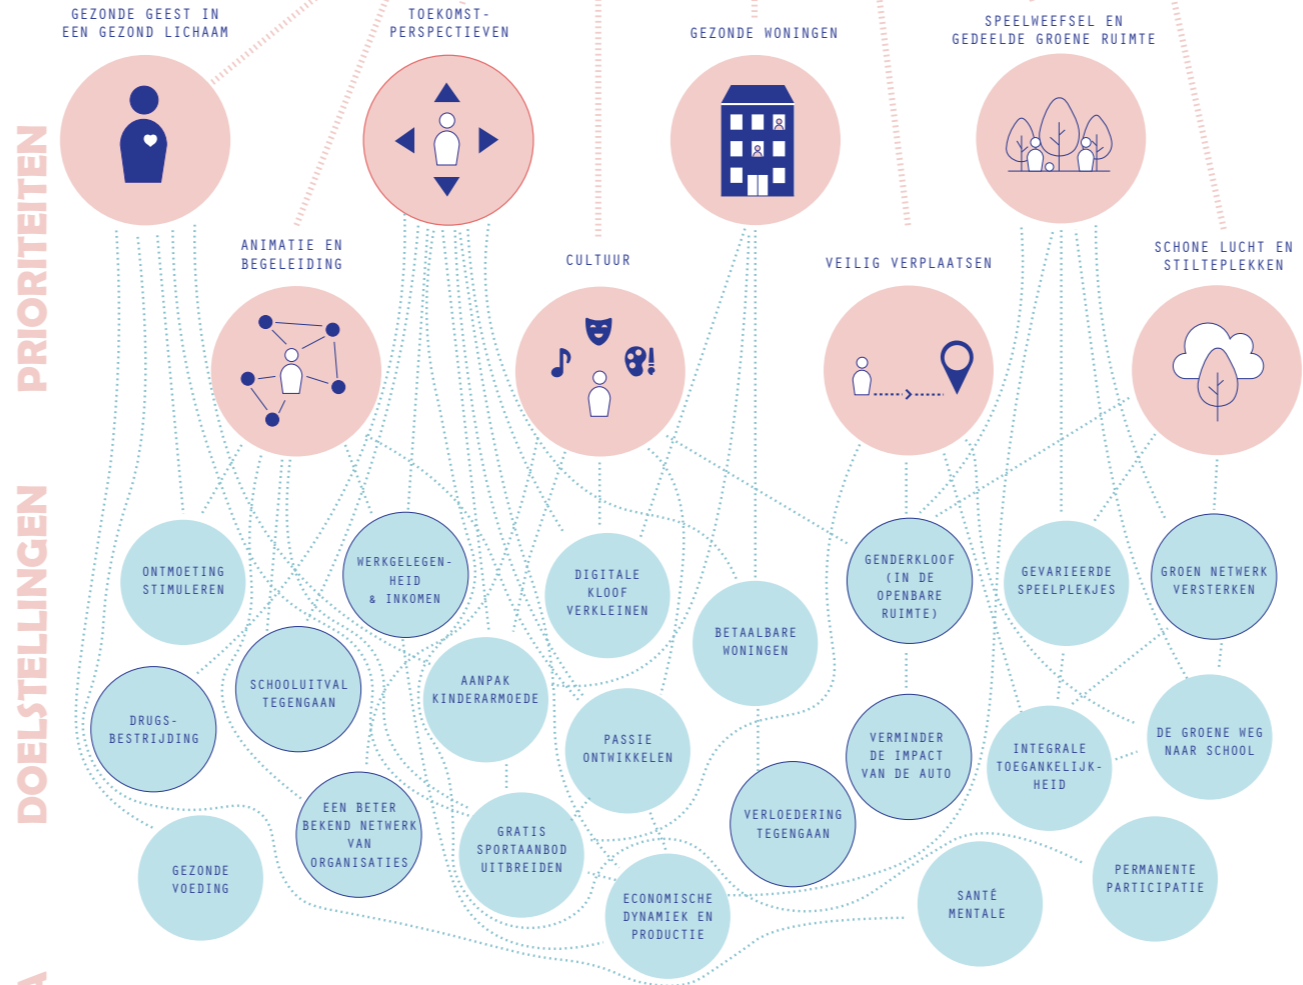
PRIORITEITEN

GEZONDE GEEST IN EEN GEZOND LICHAAM

TOEKOMSTPERSPECTIEVEN

GEZONDE WONINGEN

SPEELWEEFSEL EN GEDEELDE GROENE RUIMTE

ANIMATIE EN BEGELEIDING

CULTUUR

VEILIG VERPLAATSEN

SCHONE LUCHT EN STILTEPLEKKEN

DOELSTELLINGEN

ONTMOETING STIMULEREN

WERKGELEGENHEID & INKOMEN

DIGITALE KLOOF VERKLEINEN

BETAALBARE WONINGEN

GENDERKLOOF (IN DE OPENBARE RUIMTE)

GEVARIEERDE SPEELPLEKJES

GROEN NETWERK VERSTERKEN

DRUGSBESTRIJDING

SCHOOLUITVAL TEGENGAAN

AANPAK KINDERARMOEDE

PASSIE ONTWIKKELEN

VERMINDER DE IMPACT VAN DE AUTO

INTEGRALE TOEGANKELIJKHEID

DE GROENE WEG NAAR SCHOOL

EEN BETER BEKEND NETWERK VAN ORGANISATIES

GRATIS SPORTAANBOD UITBREIDEN

VERLOEDERING TEGENGAAN

GEZONDE VOEDING

ECONOMISCHE DYNAMIEK EN PRODUCTIE

SANTÉ MENTALE

PERMANENTE PARTICIPATIE